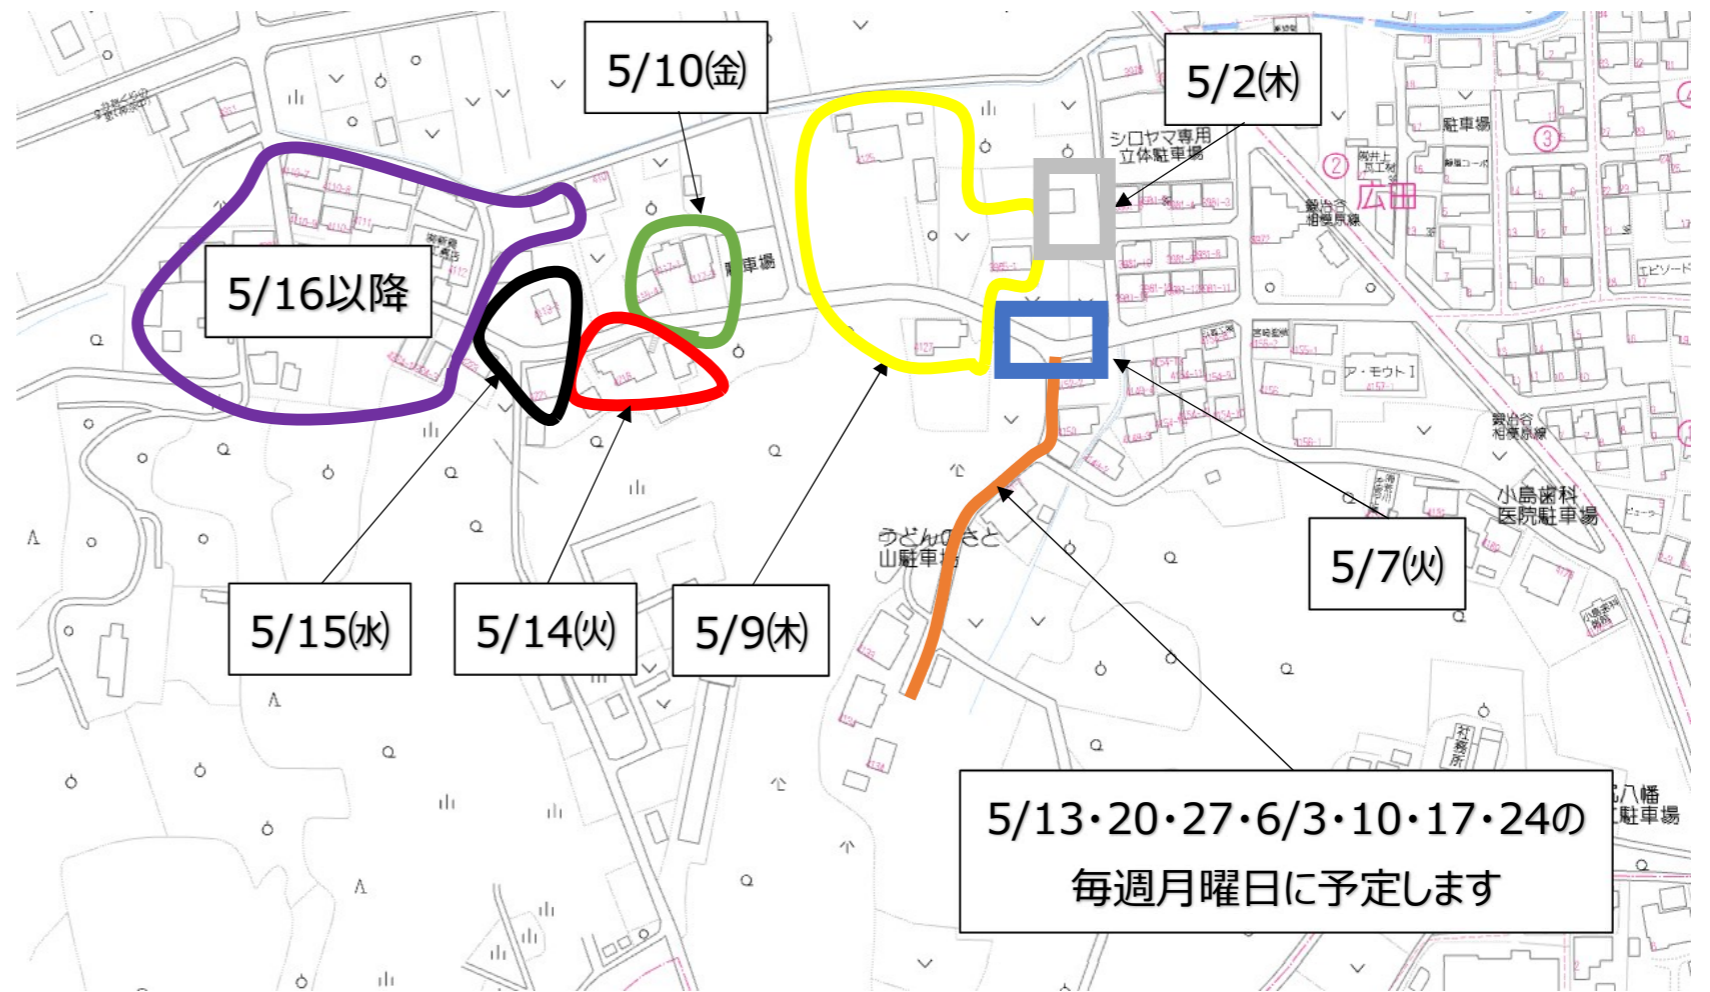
5/10㈮

5/2㈭

シロヤマ専用立体駐車場

駐車場

広田

鍛冶谷相撲原線

5/16以降

駐車場

ア・モウトI

鍛冶谷相撲原線

小島歯科医院駐車場

うどんのさと山駐車場

5/7㈫

5/15㈬

5/14㈫

5/9㈭

村務所

八幡駐車場

5/13・20・27・6/3・10・17・24の
毎週月曜日に予定します